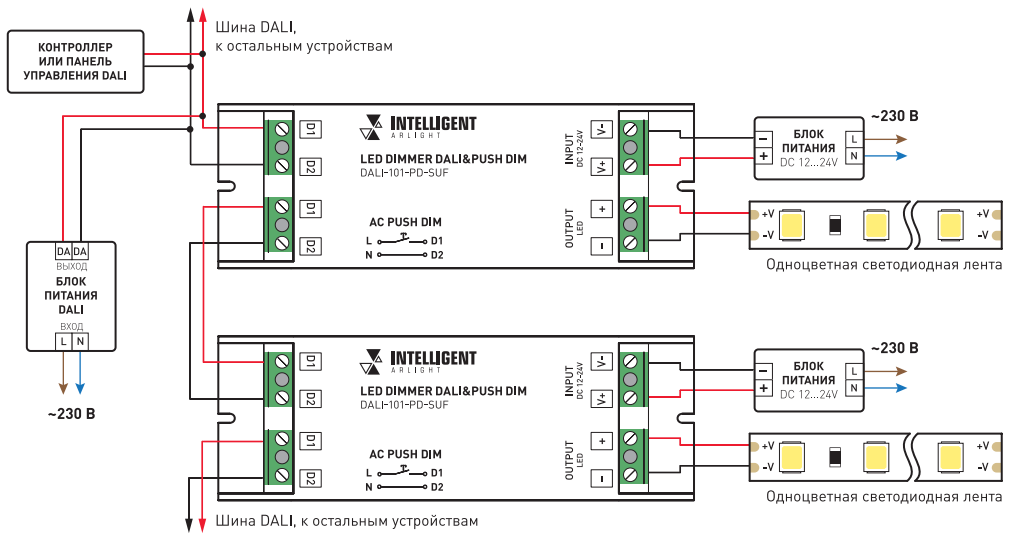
Шина DALI, к остальным устройствам

КОНТРОЛЛЕР ИЛИ ПАНЕЛЬ УПРАВЛЕНИЯ DALI

INTELLIGENT ARLIGHT

LED DIMMER DALI&PUSH DIM
DALI-101-PD-SUF

D1
D2
D1
D2

AC PUSH DIM
L D1
N D2

INPUT DC 12–24V
V-
V+

OUTPUT LED
+
-

БЛОК ПИТАНИЯ DC 12...24V
L
N
~230 В

+V
-V
+V
-V
Одноцветная светодиодная лента

DA DA
ВЫХОД
БЛОК ПИТАНИЯ DALI
ВХОД
L N
~230 В

INTELLIGENT ARLIGHT

LED DIMMER DALI&PUSH DIM
DALI-101-PD-SUF

D1
D2
D1
D2

AC PUSH DIM
L D1
N D2

INPUT DC 12–24V
V-
V+

OUTPUT LED
+
-

БЛОК ПИТАНИЯ DC 12...24V
L
N
~230 В

+V
-V
+V
-V
Одноцветная светодиодная лента

Шина DALI, к остальным устройствам